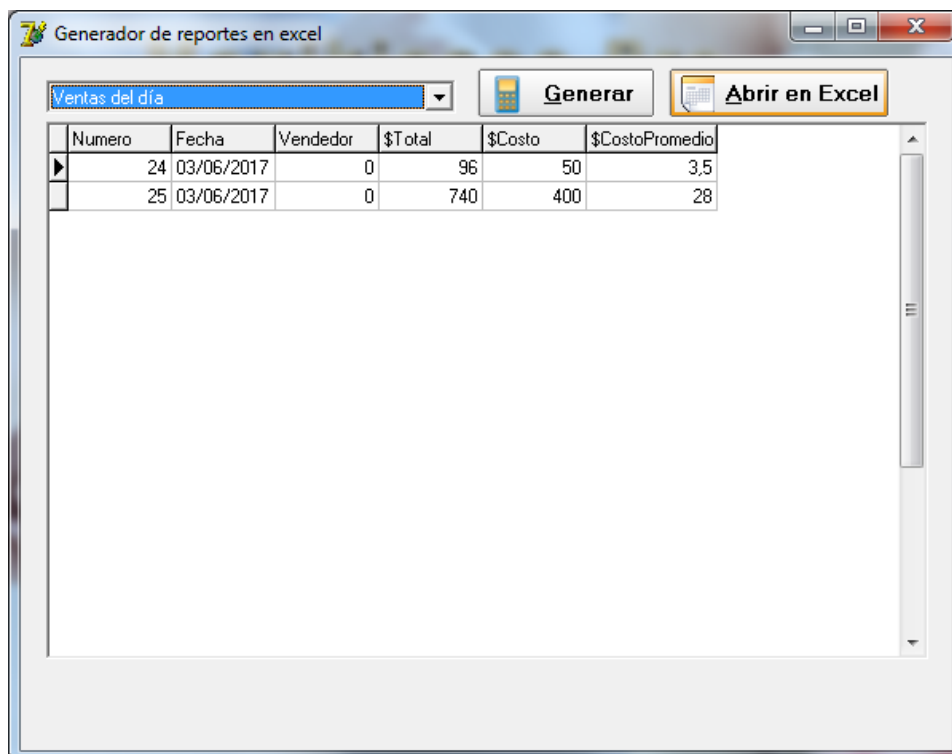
Generador de reportes en excel

Ventas del día

Generar

Abrir en Excel

| Numero | Fecha | Vendedor | \$Total | \$Costo | \$CostoPromedio |
|---|---|---|---|---|---|
| 24 | 03/06/2017 | 0 | 96 | 50 | 3,5 |
| 25 | 03/06/2017 | 0 | 740 | 400 | 28 |